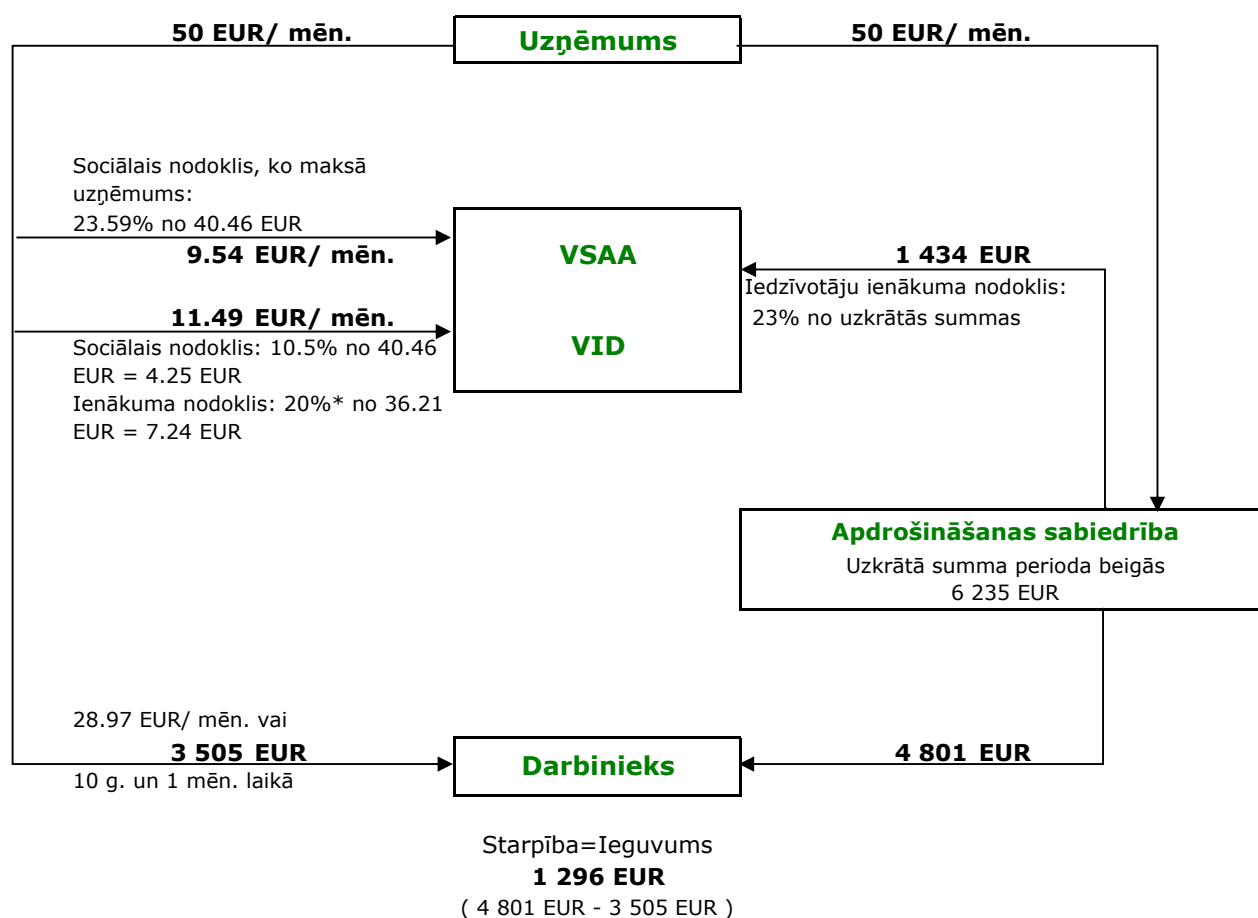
50 EUR/ mēn.

Uzņēmums

50 EUR/ mēn.

Sociālais nodoklis, ko maksā uzņēmums:
23.59% no 40.46 EUR
9.54 EUR/ mēn.

VSAA

VID

1 434 EUR
Iedzīvotāju ienākuma nodoklis:
23% no uzkrātās summas

11.49 EUR/ mēn.
Sociālais nodoklis: 10.5% no 40.46 EUR = 4.25 EUR
Ienākuma nodoklis: 20%* no 36.21 EUR = 7.24 EUR

Apdrošināšanas sabiedrība
Uzkrātā summa perioda beigās
6 235 EUR

28.97 EUR/ mēn. vai
3 505 EUR
10 g. un 1 mēn. laikā

Darbinieks

4 801 EUR

Starpība=Ieguvums
1 296 EUR
( 4 801 EUR - 3 505 EUR )